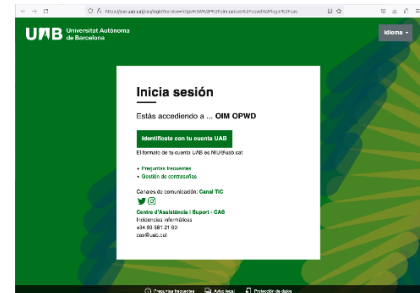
UAB Universitat Autònoma de Barcelona

Idioma

Inicia sesión

Estás accediendo a ... OIM OPWD

Identifícate con tu cuenta UAB

El formato de tu cuenta UAB es NIU@uab.cat

• Preguntas frecuentes
• Gestión de contraseñas

Canales de comunicación: Canal TIC

Centre d'Assistència i Suport - CAS
Incidencias informáticas
+34 93 581 21 00
cas@uab.cat

Preguntas frecuentes   Aviso legal   Protección de datos